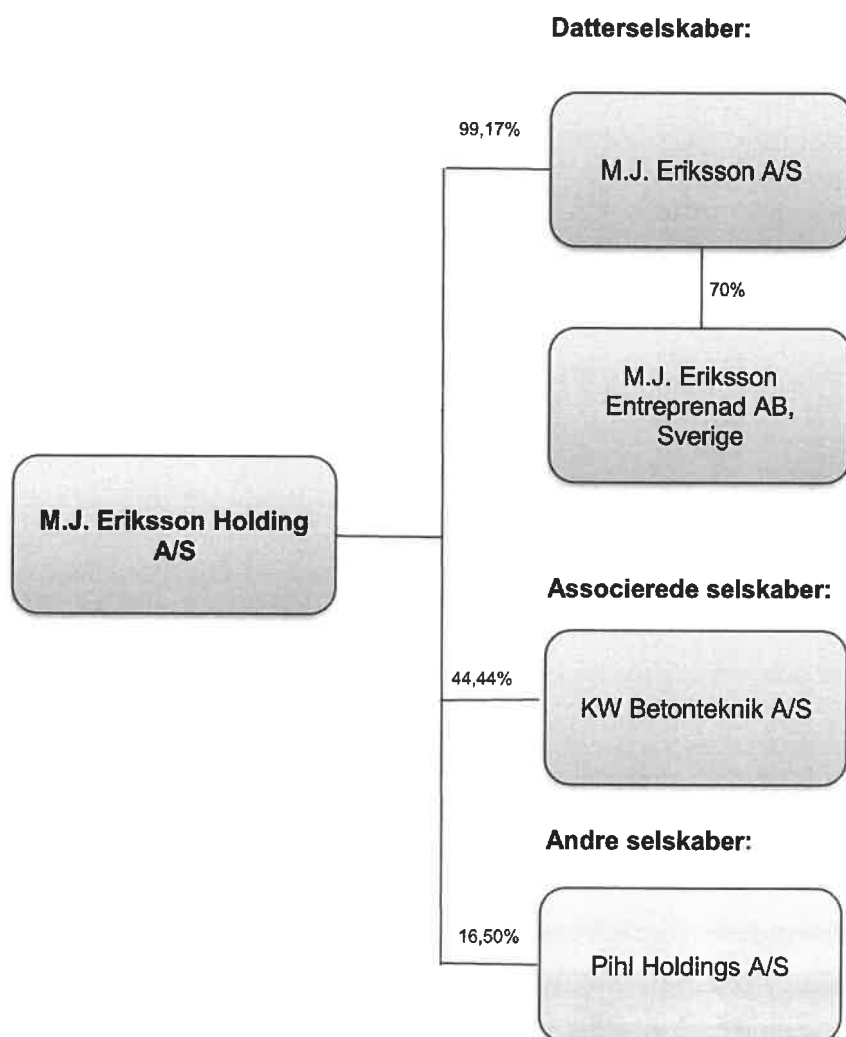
Datterselskaber:

99,17%

M.J. Eriksson A/S

70%

M.J. Eriksson Entreprenad AB, Sverige

M.J. Eriksson Holding A/S

Associerede selskaber:

44,44%

KW Betonteknik A/S

Andre selskaber:

16,50%

Pihl Holdings A/S